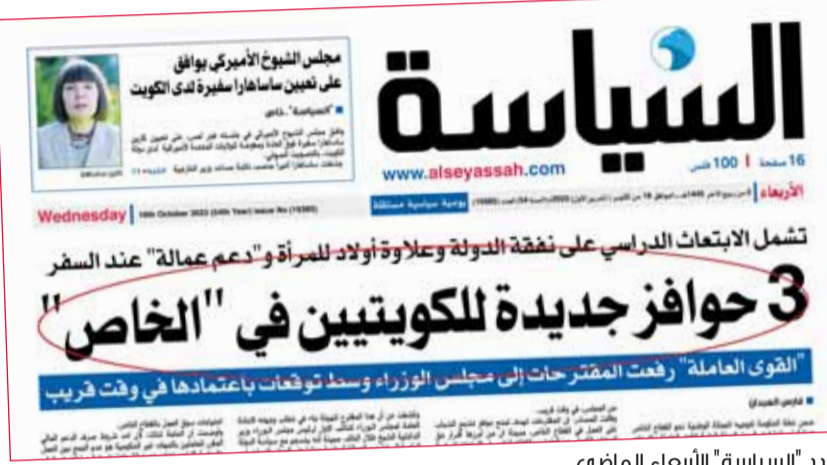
السياسة

www.alseyassah.com

16 صفحة | 100 فلس

الأربعاء

يومية سياسية مستقلة

Wednesday | 18th October 2023

مجلس الشيوخ الأميركي يوافق على تعيين ساساهارا سفيرة لدى الكويت

تشمل الابتعاث الدراسي على نفقة الدولة وعلاوة أولاد للمرأة و"دعم عمالة" عند السفر

3 حوافز جديدة للكويتيين في "الخاص"

"القوى العاملة" رفعت المقترحات إلى مجلس الوزراء وسط توقعات باعتمادها في وقت قريب

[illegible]

"السياسة" الأربعاء الماضي